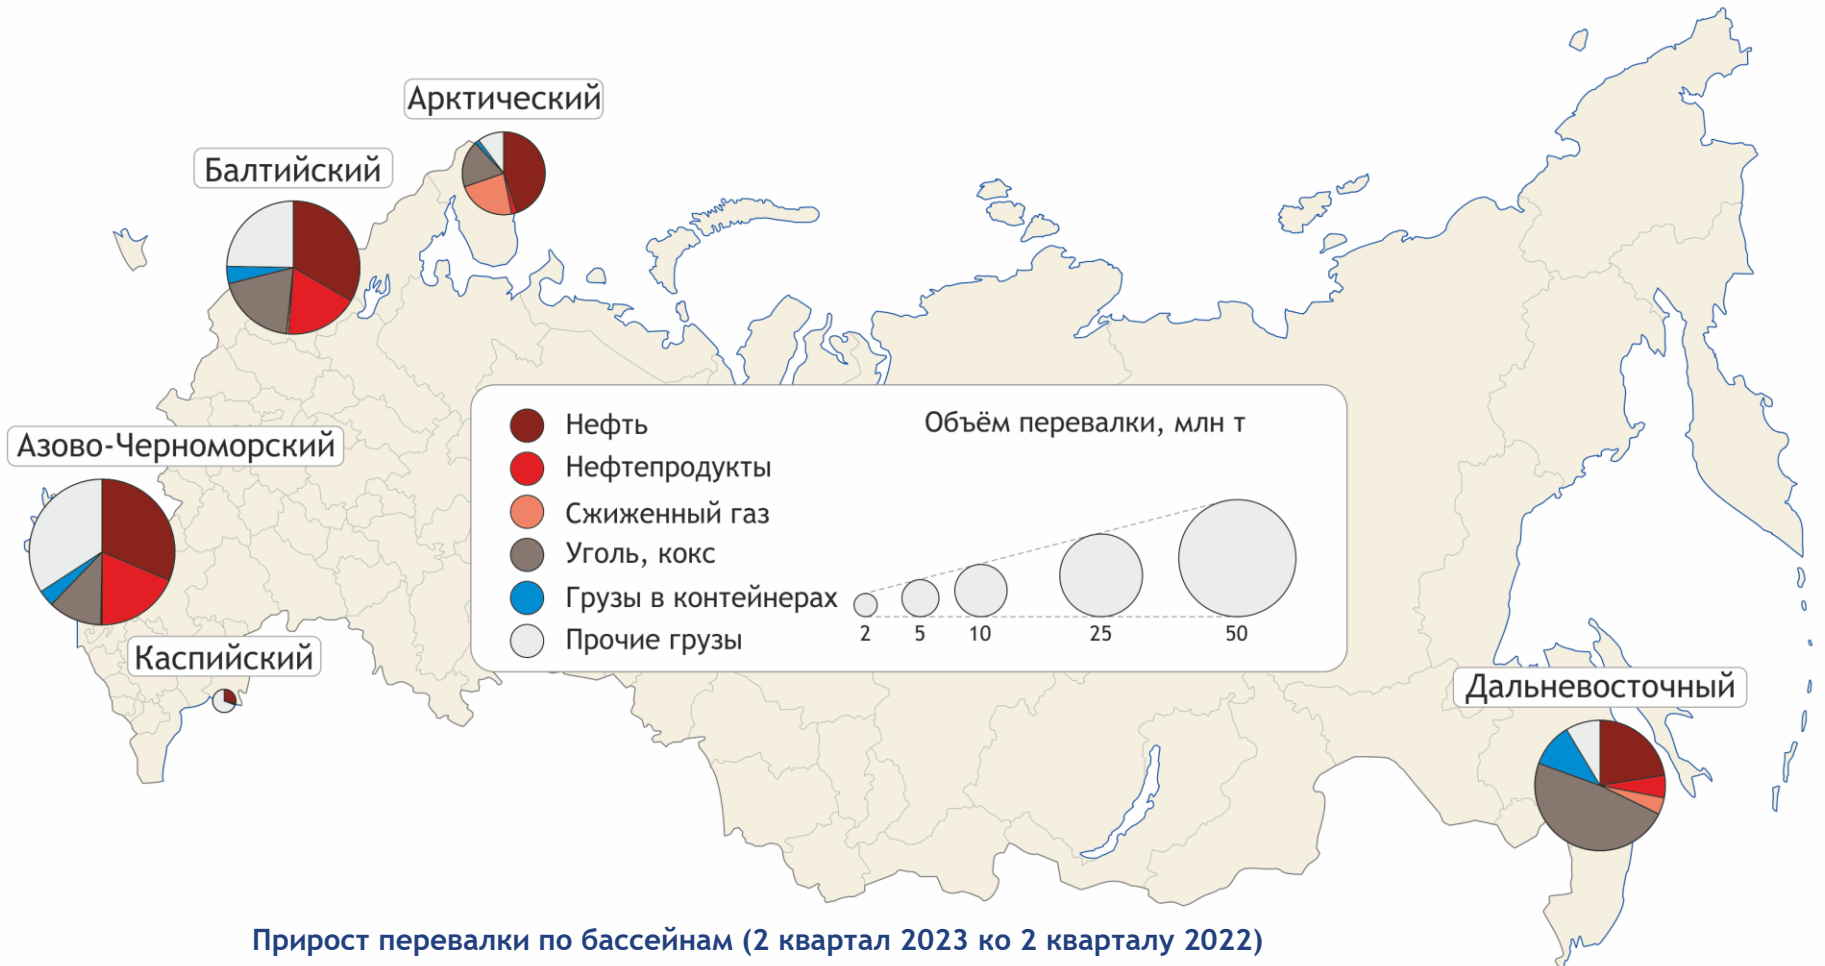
Арктический

Балтийский

Азово-Черноморский

Каспийский

Нефть
Нефтепродукты
Сжиженный газ
Уголь, кокс
Грузы в контейнерах
Прочие грузы

Объём перевалки, млн т

2 5 10 25 50

Дальневосточный

Прирост перевалки по бассейнам (2 квартал 2023 ко 2 кварталу 2022)